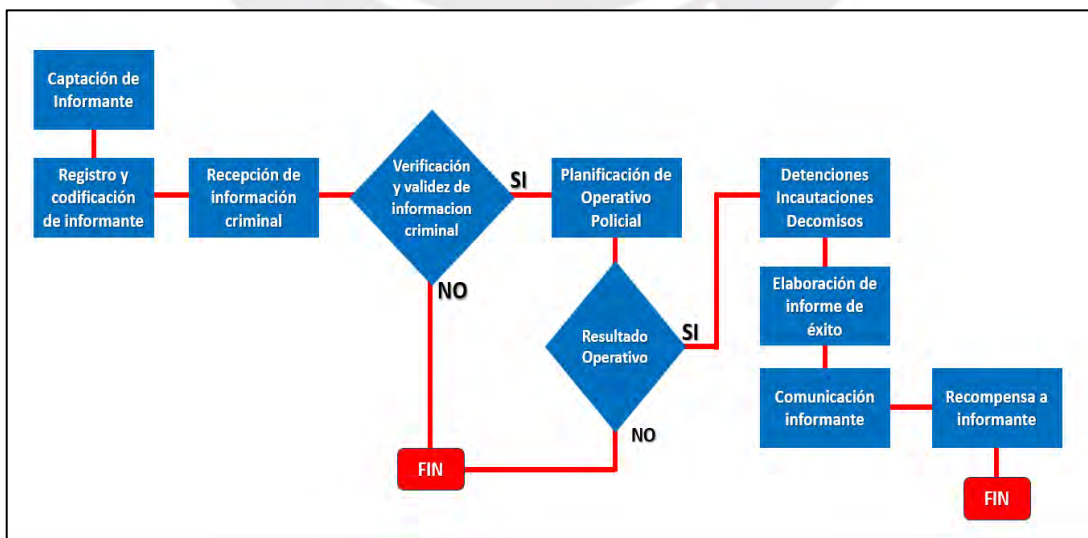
Captación de Informante

Registro y codificación de informante

Recepción de información criminal

Verificación y validez de informacion criminal

SI

NO

Planificación de Operativo Policial

Resultado Operativo

SI

NO

FIN

Detenciones Incautaciones Decomisos

Elaboración de informe de éxito

Comunicación informante

Recompensa a informante

FIN